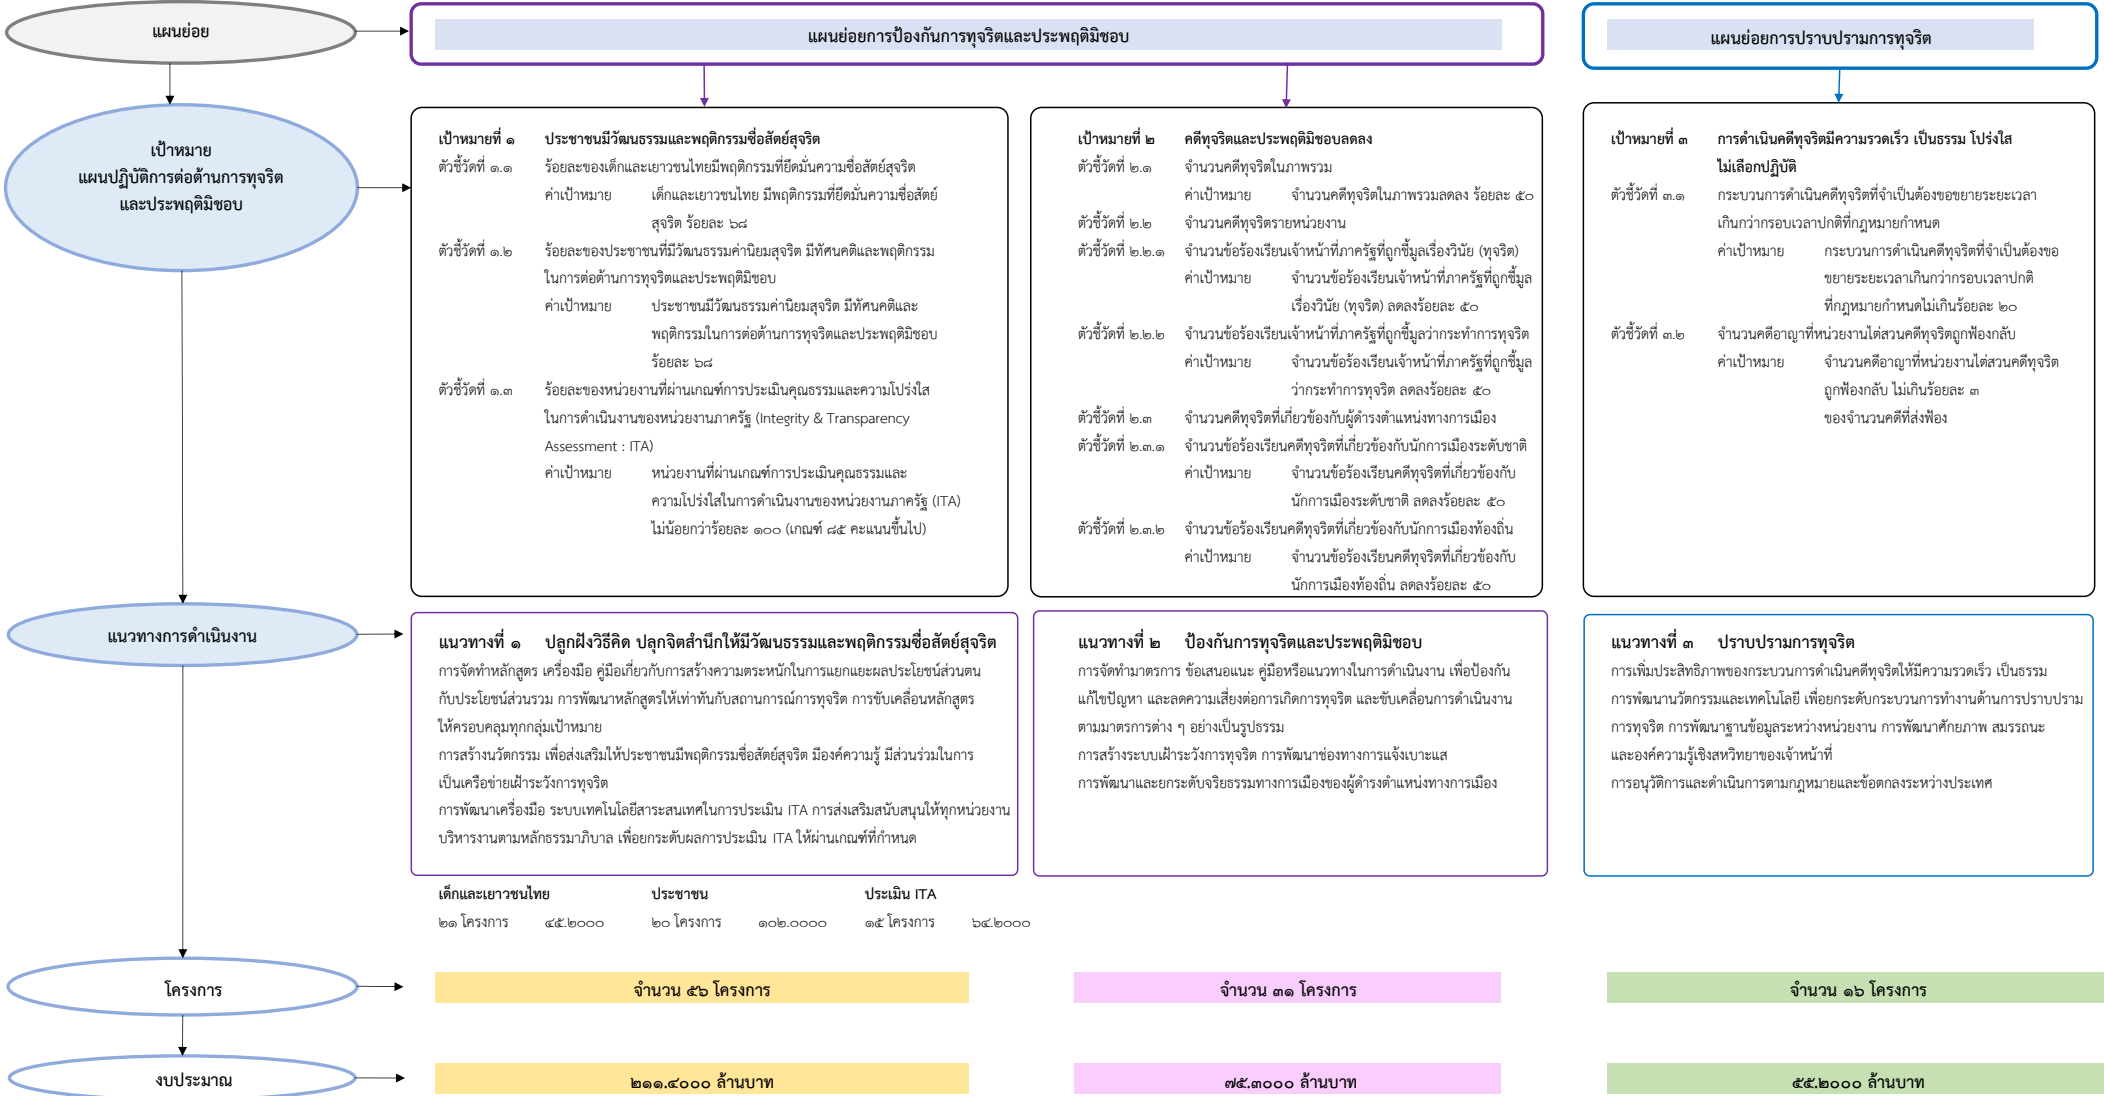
แผนย่อย

แผนย่อยการป้องกันการทุจริตและประพฤติมิชอบ

แผนย่อยการปราบปรามการทุจริต

เป้าหมาย แผนปฏิบัติการต่อต้านการทุจริตและประพฤติมิชอบ

เป้าหมายที่ ๑ ประชาชนมีวัฒนธรรมและพฤติกรรมซื่อสัตย์สุจริต
ตัวชี้วัดที่ ๑.๑ ร้อยละของเด็กและเยาวชนไทยมีพฤติกรรมที่ยึดมั่นความซื่อสัตย์สุจริต
ค่าเป้าหมาย เด็กและเยาวชนไทย มีพฤติกรรมที่ยึดมั่นความซื่อสัตย์สุจริต ร้อยละ ๖๘
ตัวชี้วัดที่ ๑.๒ ร้อยละของประชาชนที่มีวัฒนธรรมค่านิยมสุจริต มีทัศนคติและพฤติกรรมในการต่อต้านการทุจริตและประพฤติมิชอบ
ค่าเป้าหมาย ประชาชนมีวัฒนธรรมค่านิยมสุจริต มีทัศนคติและพฤติกรรมในการต่อต้านการทุจริตและประพฤติมิชอบ ร้อยละ ๖๘
ตัวชี้วัดที่ ๑.๓ ร้อยละของหน่วยงานที่ผ่านเกณฑ์การประเมินคุณธรรมและความโปร่งใสในการดำเนินงานของหน่วยงานภาครัฐ (Integrity & Transparency Assessment : ITA)
ค่าเป้าหมาย หน่วยงานที่ผ่านเกณฑ์การประเมินคุณธรรมและความโปร่งใสในการดำเนินงานของหน่วยงานภาครัฐ (ITA) ไม่น้อยกว่าร้อยละ ๑๐๐ (เกณฑ์ ๘๕ คะแนนขึ้นไป)

เป้าหมายที่ ๒ คดีทุจริตและประพฤติมิชอบลดลง
ตัวชี้วัดที่ ๒.๑ จำนวนคดีทุจริตในภาพรวม
ค่าเป้าหมาย จำนวนคดีทุจริตในภาพรวมลดลง ร้อยละ ๕๐
ตัวชี้วัดที่ ๒.๒ จำนวนคดีทุจริตรายหน่วยงาน
ตัวชี้วัดที่ ๒.๒.๑ จำนวนข้อร้องเรียนเจ้าหน้าที่ภาครัฐที่ถูกชี้มูลเรื่องวินัย (ทุจริต)
ค่าเป้าหมาย จำนวนข้อร้องเรียนเจ้าหน้าที่ภาครัฐที่ถูกชี้มูลเรื่องวินัย (ทุจริต) ลดลงร้อยละ ๕๐
ตัวชี้วัดที่ ๒.๒.๒ จำนวนข้อร้องเรียนเจ้าหน้าที่ภาครัฐที่ถูกชี้มูลว่ากระทำการทุจริต
ค่าเป้าหมาย จำนวนข้อร้องเรียนเจ้าหน้าที่ภาครัฐที่ถูกชี้มูลว่ากระทำการทุจริต ลดลงร้อยละ ๕๐
ตัวชี้วัดที่ ๒.๓ จำนวนคดีทุจริตที่เกี่ยวข้องกับผู้ดำรงตำแหน่งทางการเมือง
ตัวชี้วัดที่ ๒.๓.๑ จำนวนข้อร้องเรียนคดีทุจริตที่เกี่ยวข้องกับนักการเมืองระดับชาติ
ค่าเป้าหมาย จำนวนข้อร้องเรียนคดีทุจริตที่เกี่ยวข้องกับนักการเมืองระดับชาติ ลดลงร้อยละ ๕๐
ตัวชี้วัดที่ ๒.๓.๒ จำนวนข้อร้องเรียนคดีทุจริตที่เกี่ยวข้องกับนักการเมืองท้องถิ่น
ค่าเป้าหมาย จำนวนข้อร้องเรียนคดีทุจริตที่เกี่ยวข้องกับนักการเมืองท้องถิ่น ลดลงร้อยละ ๕๐

เป้าหมายที่ ๓ การดำเนินคดีทุจริตมีความรวดเร็ว เป็นธรรม โปร่งใส ไม่เลือกปฏิบัติ
ตัวชี้วัดที่ ๓.๑ กระบวนการดำเนินคดีทุจริตที่จำเป็นต้องขอขยายระยะเวลาเกินกว่ากรอบเวลาปกติที่กฎหมายกำหนด
ค่าเป้าหมาย กระบวนการดำเนินคดีทุจริตที่จำเป็นต้องขอขยายระยะเวลาเกินกว่ากรอบเวลาปกติที่กฎหมายกำหนดไม่เกินร้อยละ ๒๐
ตัวชี้วัดที่ ๓.๒ จำนวนคดีอาญาที่หน่วยงานไต่สวนคดีทุจริตถูกฟ้องกลับ
ค่าเป้าหมาย จำนวนคดีอาญาที่หน่วยงานไต่สวนคดีทุจริตถูกฟ้องกลับ ไม่เกินร้อยละ ๓ ของจำนวนคดีที่ส่งฟ้อง

แนวทางการดำเนินงาน

แนวทางที่ ๑ ปลูกฝังวิธีคิด ปลุกจิตสำนึกให้มีวัฒนธรรมและพฤติกรรมซื่อสัตย์สุจริต
การจัดทำหลักสูตร เครื่องมือ คู่มือเกี่ยวกับการสร้างความตระหนักในการแยกแยะผลประโยชน์ส่วนตนกับประโยชน์ส่วนรวม การพัฒนาหลักสูตรให้เท่าทันกับสถานการณ์การทุจริต การขับเคลื่อนหลักสูตรให้ครอบคลุมทุกกลุ่มเป้าหมาย
การสร้างนวัตกรรม เพื่อส่งเสริมให้ประชาชนมีพฤติกรรมซื่อสัตย์สุจริต มีองค์ความรู้ มีส่วนร่วมในการเป็นเครือข่ายเฝ้าระวังการทุจริต
การพัฒนาเครื่องมือ ระบบเทคโนโลยีสารสนเทศในการประเมิน ITA การส่งเสริมสนับสนุนให้ทุกหน่วยงานบริหารงานตามหลักธรรมาภิบาล เพื่อยกระดับผลการประเมิน ITA ให้ผ่านเกณฑ์ที่กำหนด

แนวทางที่ ๒ ป้องกันการทุจริตและประพฤติมิชอบ
การจัดทำมาตรการ ข้อเสนอแนะ คู่มือหรือแนวทางในการดำเนินงาน เพื่อป้องกันแก้ไขปัญหา และลดความเสี่ยงต่อการเกิดการทุจริต และขับเคลื่อนการดำเนินงานตามมาตรการต่าง ๆ อย่างเป็นรูปธรรม
การสร้างระบบเฝ้าระวังการทุจริต การพัฒนาช่องทางการแจ้งเบาะแส
การพัฒนาและยกระดับจริยธรรมทางการเมืองของผู้ดำรงตำแหน่งทางการเมือง

แนวทางที่ ๓ ปราบปรามการทุจริต
การเพิ่มประสิทธิภาพของกระบวนการดำเนินคดีทุจริตให้มีความรวดเร็ว เป็นธรรม
การพัฒนานวัตกรรมและเทคโนโลยี เพื่อยกระดับกระบวนการทำงานด้านการปราบปรามการทุจริต การพัฒนาฐานข้อมูลระหว่างหน่วยงาน การพัฒนาศักยภาพ สมรรถนะ และองค์ความรู้เชิงสหวิทยาของเจ้าหน้าที่
การอนุวัติการและดำเนินการตามกฎหมายและข้อตกลงระหว่างประเทศ

เด็กและเยาวชนไทย ๒๑ โครงการ ๔๕.๒๐๐๐
ประชาชน ๒๐ โครงการ ๑๐๒.๐๐๐๐
ประเมิน ITA ๑๕ โครงการ ๖๔.๒๐๐๐

โครงการ
จำนวน ๕๖ โครงการ
จำนวน ๓๑ โครงการ
จำนวน ๑๖ โครงการ

งบประมาณ
๒๑๑.๔๐๐๐ ล้านบาท
๗๕.๓๐๐๐ ล้านบาท
๕๕.๒๐๐๐ ล้านบาท